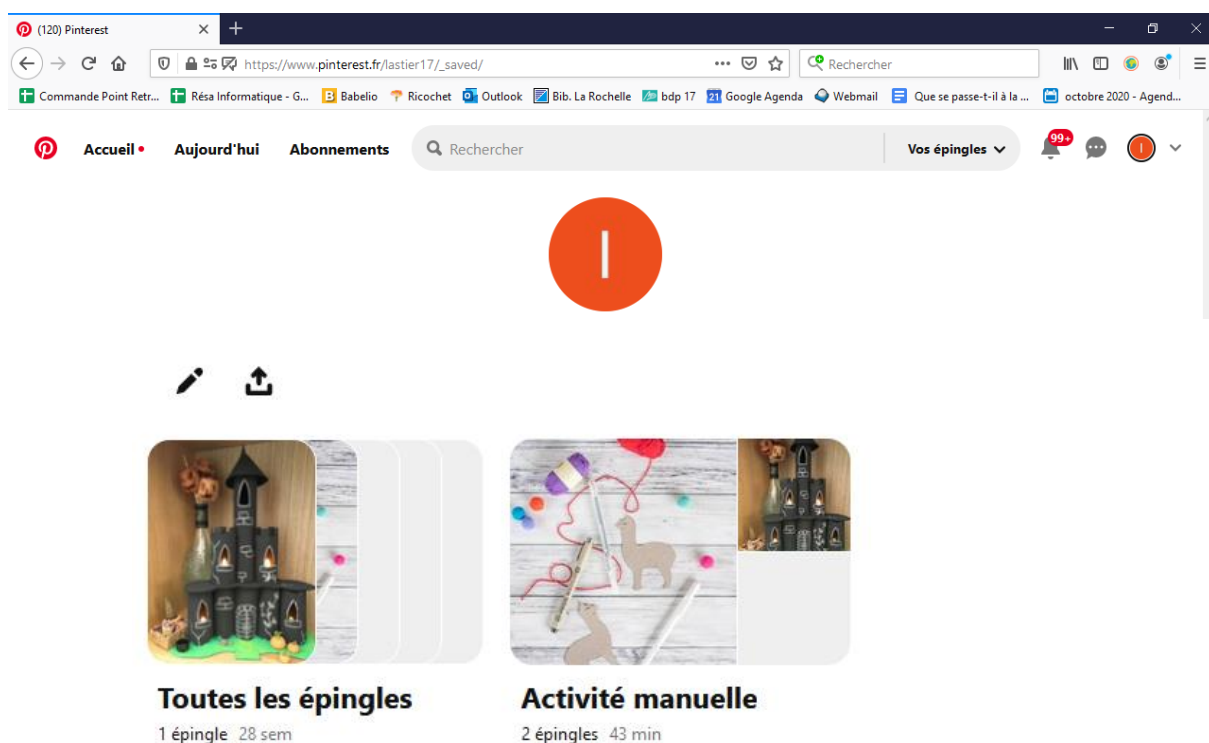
(120) Pinterest
https://www.pinterest.fr/lastier17/_saved/
Rechercher
Commande Point Retr... Résa Informatique - G... Babelio Ricochet Outlook Bib. La Rochelle bdp 17 Google Agenda Webmail Que se passe-t-il à la ... octobre 2020 - Agend...

Accueil Aujourd'hui Abonnements Rechercher Vos épingles 99+

I

Toutes les épingles
1 épingle 28 sem

Activité manuelle
2 épingles 43 min